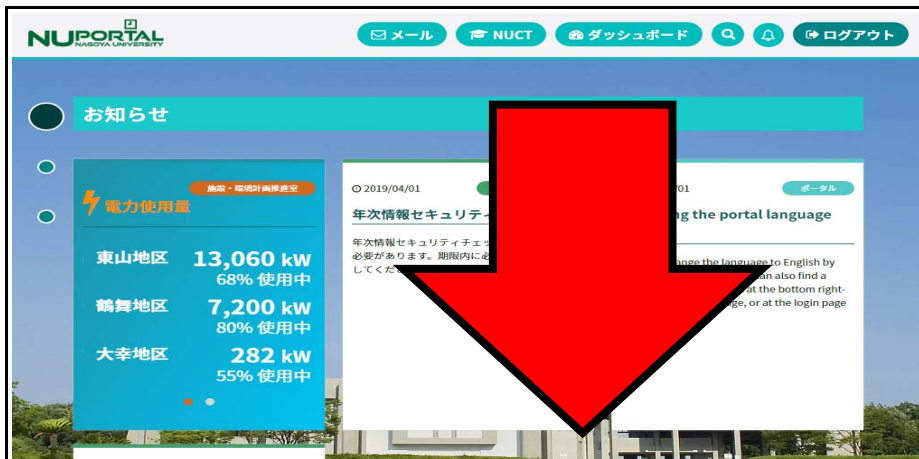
NUPORTAL
NAGOYA UNIVERSITY

メール　NUCT　ダッシュボード　ログアウト

お知らせ

施設・環境計画推進室

電力使用量

東山地区 13,060 kW
68% 使用中

鶴舞地区 7,200 kW
80% 使用中

大幸地区 282 kW
55% 使用中

2019/04/01

年次情報セキュリティ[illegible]

年次情報セキュリティチェッ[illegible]
必要があります。期限内に必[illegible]
してくださ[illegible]

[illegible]/01　ポータル

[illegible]ng the portal language

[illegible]nge the language to English by
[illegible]an also find a
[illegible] at the bottom right-
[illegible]ge, or at the login page